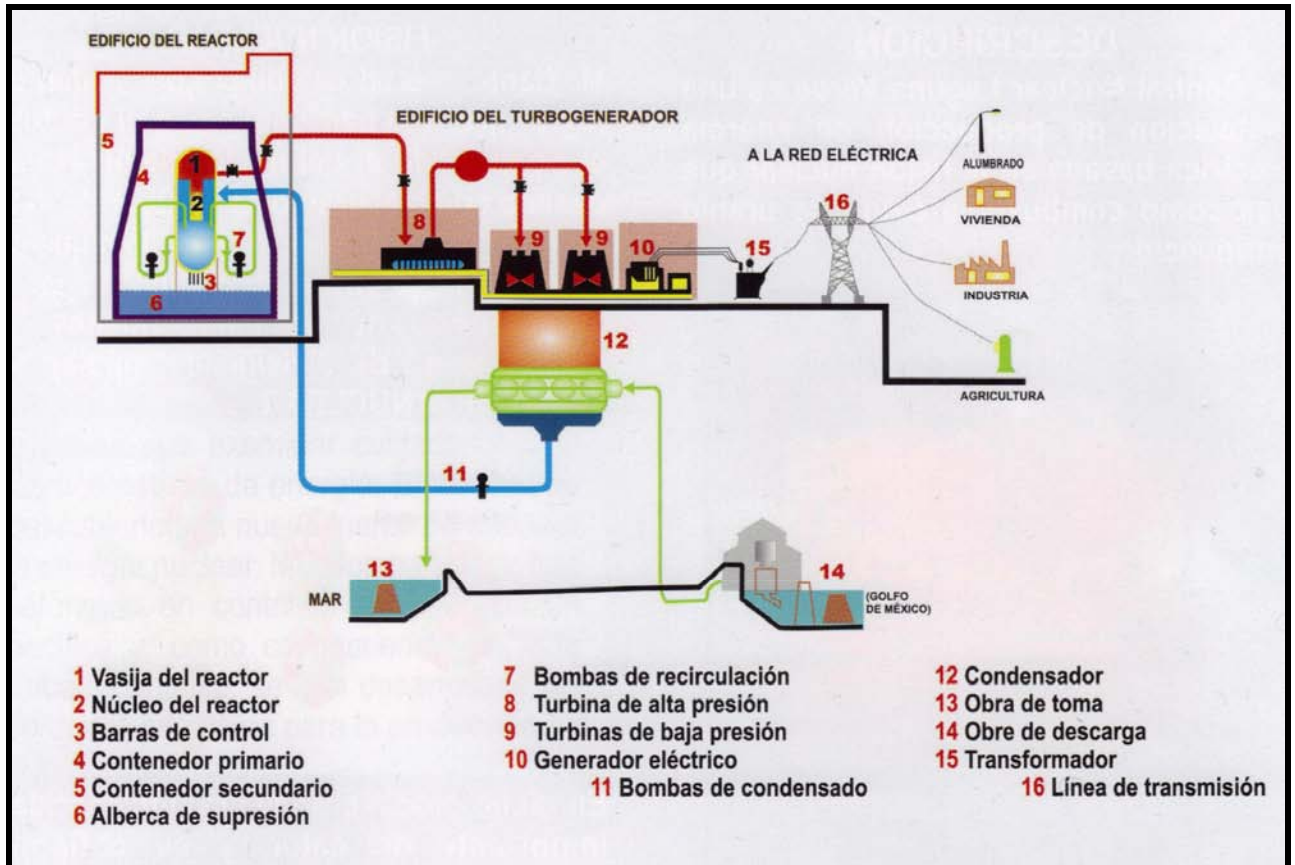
EDIFICIO DEL REACTOR

EDIFICIO DEL TURBOGENERADOR

A LA RED ELÉCTRICA

ALUMBRADO

VIVIENDA

INDUSTRIA

AGRICULTURA

5
4
1
2
7
3
6
8
9
9
10
15
16
12
11
13
14

MAR

(GOLFO DE MÉXICO)

1 Vasija del reactor
2 Núcleo del reactor
3 Barras de control
4 Contenedor primario
5 Contenedor secundario
6 Alberca de supresión

7 Bombas de recirculación
8 Turbina de alta presión
9 Turbinas de baja presión
10 Generador eléctrico
11 Bombas de condensado

12 Condensador
13 Obra de toma
14 Obre de descarga
15 Transformador
16 Línea de transmisión